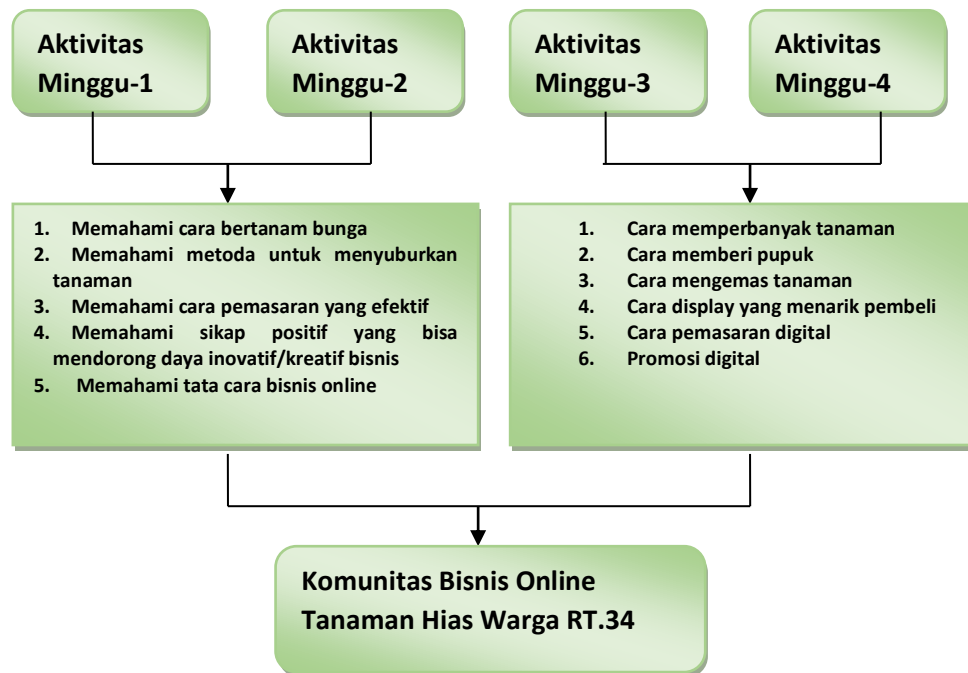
Aktivitas Minggu-1

Aktivitas Minggu-2

Aktivitas Minggu-3

Aktivitas Minggu-4

1. Memahami cara bertanam bunga
2. Memahami metoda untuk menyuburkan tanaman
3. Memahami cara pemasaran yang efektif
4. Memahami sikap positif yang bisa mendorong daya inovatif/kreatif bisnis
5. Memahami tata cara bisnis online

1. Cara memperbanyak tanaman
2. Cara memberi pupuk
3. Cara mengemas tanaman
4. Cara display yang menarik pembeli
5. Cara pemasaran digital
6. Promosi digital

Komunitas Bisnis Online Tanaman Hias Warga RT.34